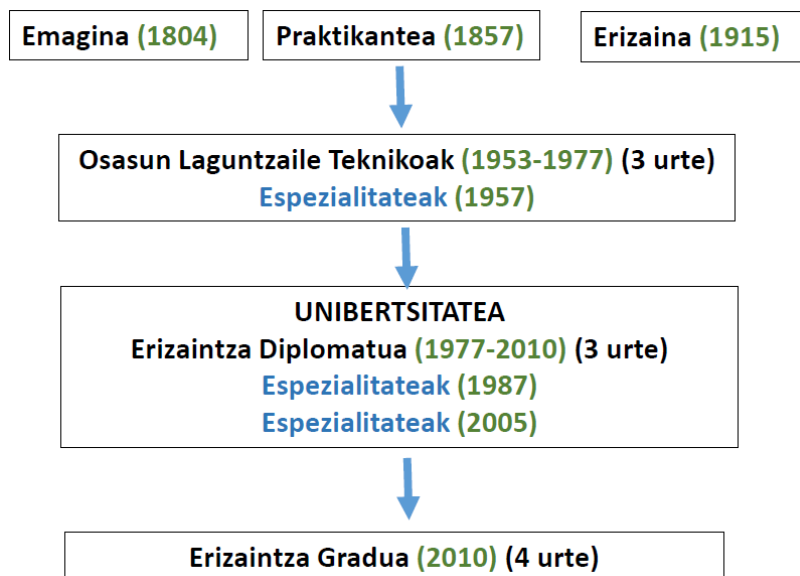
Emagina (1804)

Praktikantea (1857)

Erizaina (1915)

Osasun Laguntzaile Teknikoak (1953-1977) (3 urte)
Espezialitateak (1957)

UNIBERTSITATEA
Erizaintza Diplomatua (1977-2010) (3 urte)
Espezialitateak (1987)
Espezialitateak (2005)

Erizaintza Gradua (2010) (4 urte)